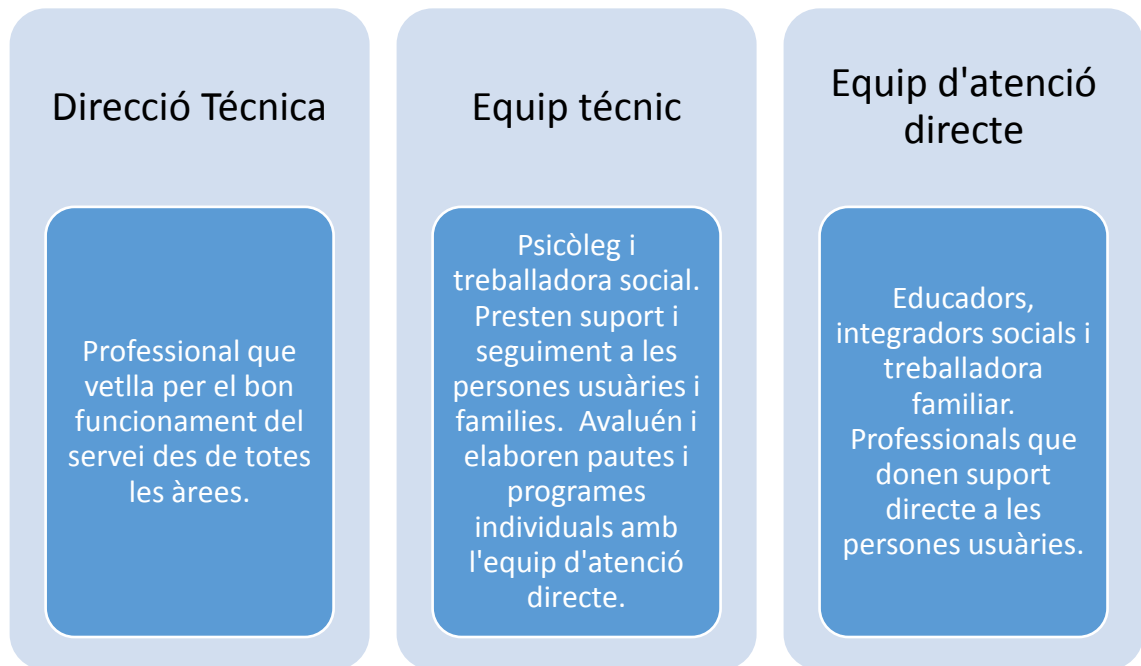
Direcció Técnica

Professional que vetlla per el bon funcionament del servei des de totes les àrees.

Equip tècnic

Psicòleg i treballadora social. Presten suport i seguiment a les persones usuàries i families. Avaluén i elaboren pautes i programes individuals amb l'equip d'atenció directe.

Equip d'atenció directe

Educadors, integradors socials i treballadora familiar. Professionals que donen suport directe a les persones usuàries.